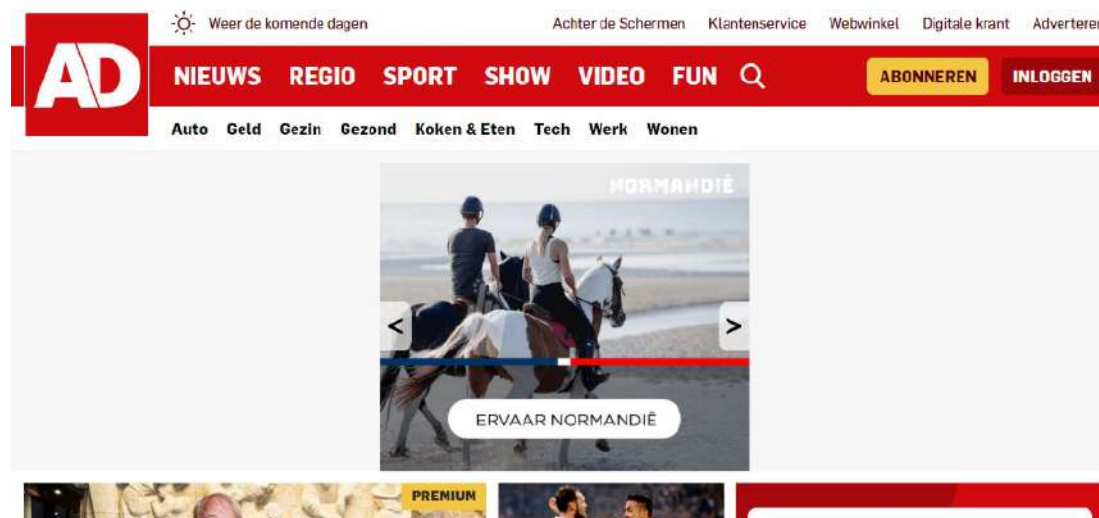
Weer de komende dagen

Achter de Schermen Klantenservice Webwinkel Digitale krant Adverteren

AD

NIEUWS REGIO SPORT SHOW VIDEO FUN

ABONNEREN INLOGGEN

Auto Geld Gezin Gezond Koken & Eten Tech Werk Wonen

NORMANDIË

<

>

ERVAAR NORMANDIË

PREMIUM